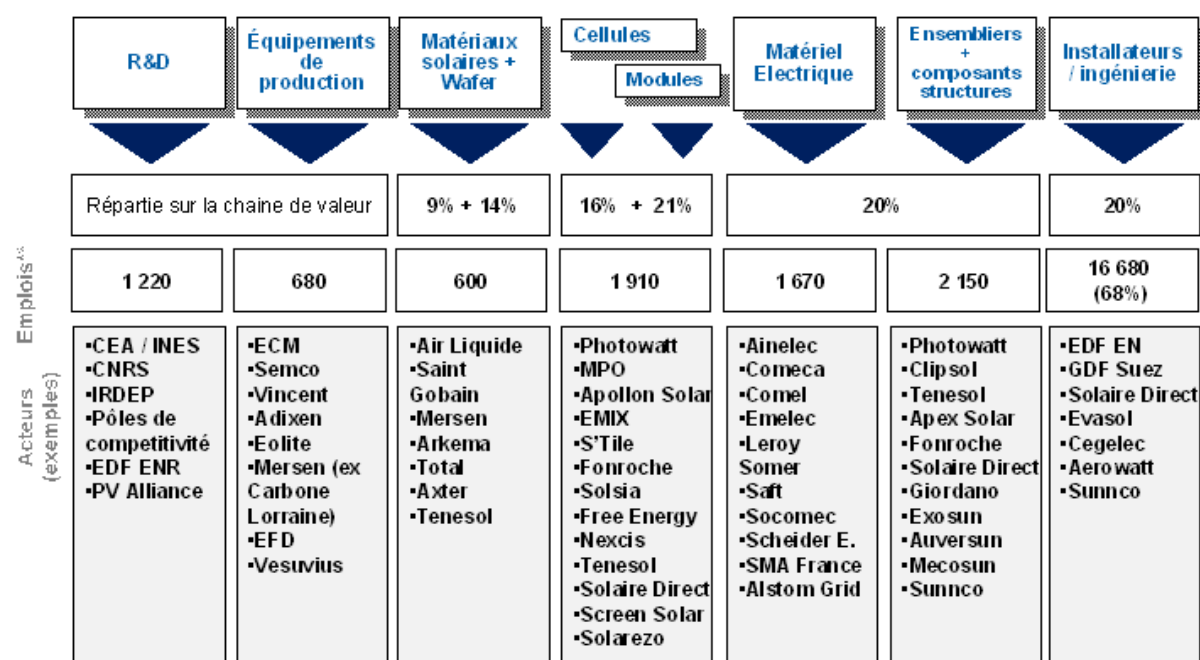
| R&D | Équipements de production | Matériaux solaires + Wafer | Cellules / Modules | Matériel Electrique | Ensembliers + composants structures | Installateurs / ingénierie |
|---|---|---|---|---|---|---|
| Répartie sur la chaine de valeur | | 9% + 14% | 16% + 21% | 20% | | 20% |
| 1 220 | 680 | 600 | 1 910 | 1 670 | 2 150 | 16 680 (68%) |
| •CEA / INES •CNRS •IRDEP •Pôles de competitivité •EDF ENR •PV Alliance | •ECM •Semco •Vincent •Adixen •Eolite •Mersen (ex Carbone Lorraine) •EFD •Vesuvius | •Air Liquide •Saint Gobain •Mersen •Arkema •Total •Axter •Tenesol | •Photowatt •MPO •Apollon Solar •EMIX •S'Tile •Fonroche •Solsia •Free Energy •Nexcis •Tenesol •Solaire Direct •Screen Solar •Solarezo | •Ainelec •Comeca •Comel •Emelec •Leroy Somer •Saft •Socomec •Scheider E. •SMA France •Alstom Grid | •Photowatt •Clipsol •Tenesol •Apex Solar •Fonroche •Solaire Direct •Giordano •Exosun •Auversun •Mecosun •Sunnco | •EDF EN •GDF Suez •Solaire Direct •Evasol •Cegelec •Aerowatt •Sunnco |

Emplois
Acteurs (exemples)